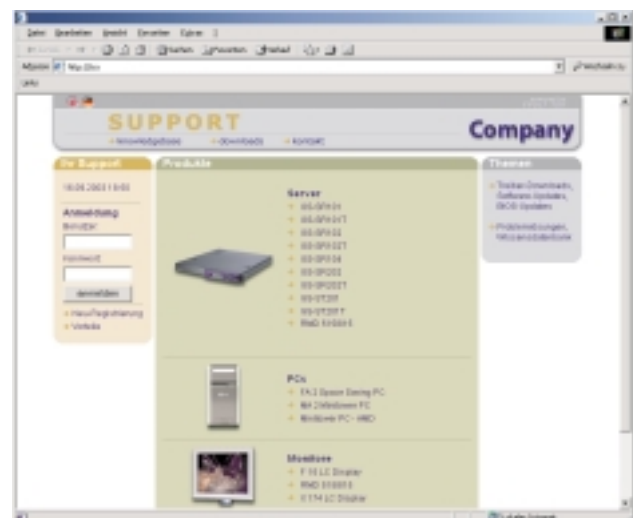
Datei Bearbeiten Ansicht Favoriten Extras ?

Zurück Suchen Favoriten Verlauf

Adresse http://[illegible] Wechseln zu

Links

SUPPORT

knowledgebase downloads kontakt

Company

Ihr Support

18.06.2003 19:00

Anmeldung

Benutzer

Kennwort

anmelden

Neuregistrierung

Vorteile

Produkte

Server

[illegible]
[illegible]
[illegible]
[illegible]
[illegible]
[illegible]
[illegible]
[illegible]
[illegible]
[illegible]

PCs

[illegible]
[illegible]
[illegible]

Monitore

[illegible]
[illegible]
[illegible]

Themen

Treiber-Downloads, Software-Updates, BIOS-Updates

Problemlösungen, Virusinformationen

Lokales Intranet